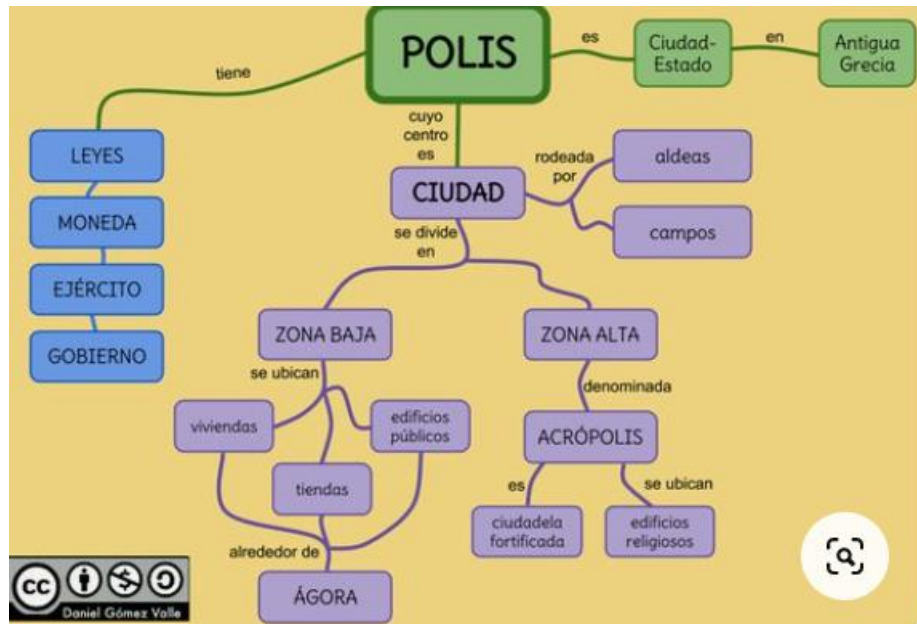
POLIS

es

Ciudad-Estado

en

Antigua Grecia

tiene

LEYES

MONEDA

EJÉRCITO

GOBIERNO

cuyo centro es

CIUDAD

rodeada por

aldeas

campos

se divide en

ZONA BAJA

ZONA ALTA

se ubican

viviendas

edificios públicos

tiendas

alrededor de

ÁGORA

denominada

ACRÓPOLIS

es

se ubican

ciudadela fortificada

edificios religiosos

Daniel Gómez Valle